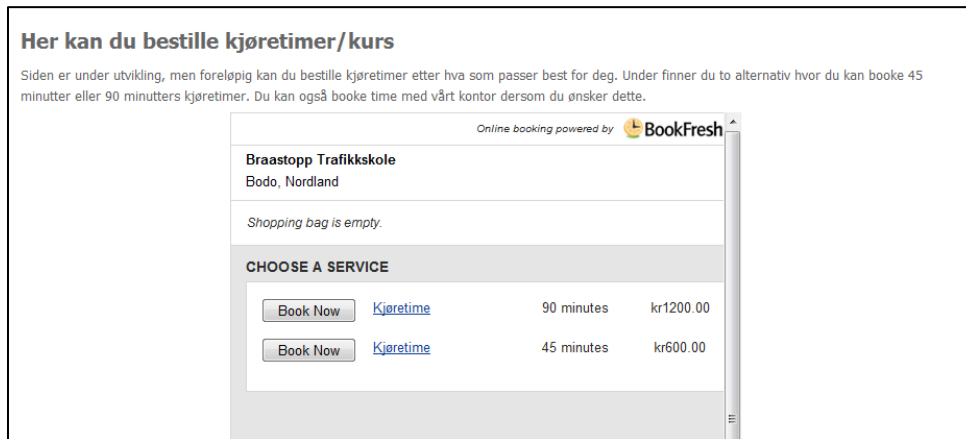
Her kan du bestille kjøretimer/kurs

Siden er under utvikling, men foreløpig kan du bestille kjøretimer etter hva som passer best for deg. Under finner du to alternativ hvor du kan booke 45 minutter eller 90 minutters kjøretimer. Du kan også booke time med vårt kontor dersom du ønsker dette.

Online booking powered by BookFresh

Braastopp Trafikkskole
Bodo, Nordland

Shopping bag is empty.

CHOOSE A SERVICE

| | | | |
|---|---|---|---|
| Book Now | Kjøretime | 90 minutes | kr1200.00 |
| Book Now | Kjøretime | 45 minutes | kr600.00 |